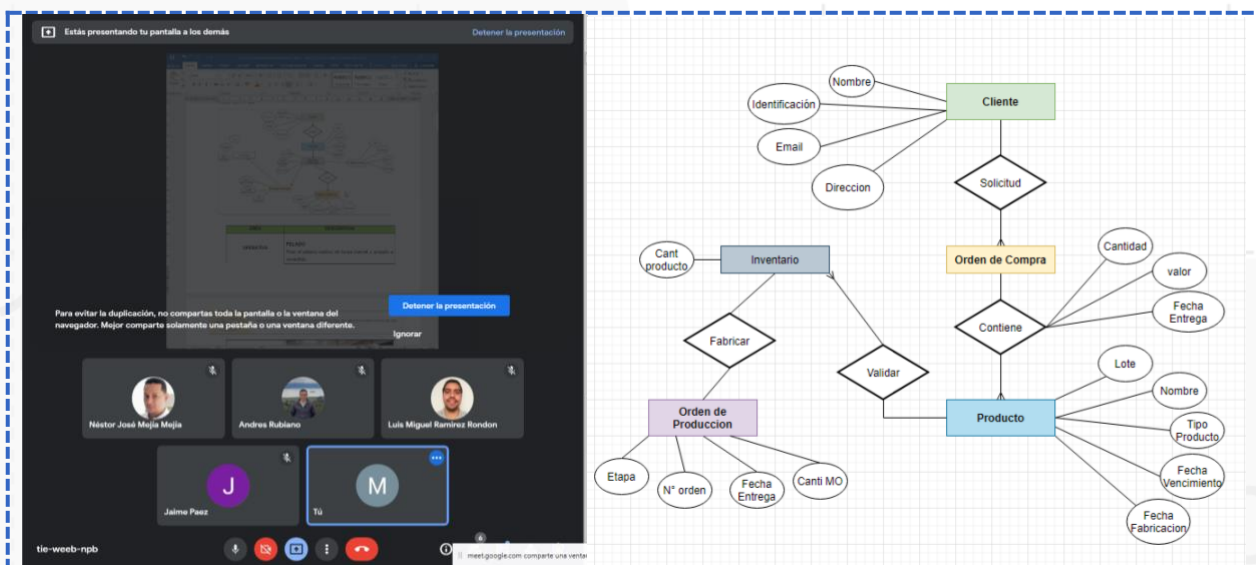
Estás presentando tu pantalla a los demás

Detener la presentación

Para evitar la duplicación, no compartas toda la pantalla o la ventana del navegador. Mejor comparte solamente una pestaña o una ventana diferente.

Detener la presentación

Ignorar

Néstor José Mejía Mejía

Andres Rubiano

Luis Miguel Ramirez Rondon

J

Jaime Paez

M

Tú

tie-weeb-npb

meet.google.com comparte una venta

Nombre

Identificación

Email

Direccion

Cliente

Solicitud

Orden de Compra

Cantidad

valor

Fecha Entrega

Contiene

Cant producto

Inventario

Fabricar

Validar

Orden de Produccion

Producto

Lote

Nombre

Tipo Producto

Fecha Vencimiento

Fecha Fabricacion

Etapa

N° orden

Fecha Entrega

Canti MO